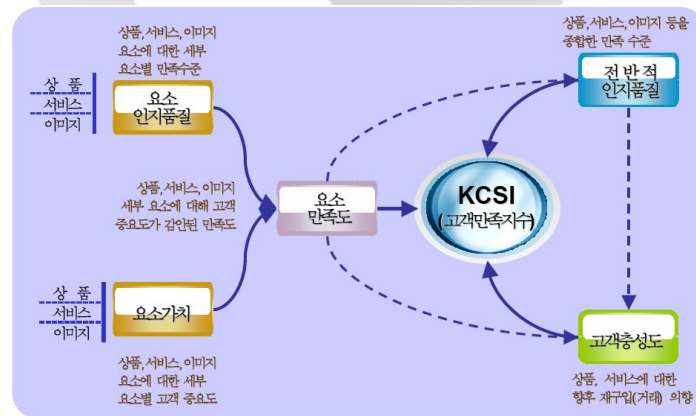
상품, 서비스, 이미지 요소에 대한 세부 요소별 만족수준

상 품
서비스
이미지

요소 인지품질

상품, 서비스, 이미지 세부 요소에 대해 고객 중요도가 감안된 만족도

요소 만족도

상 품
서비스
이미지

요소가치

상품, 서비스, 이미지 요소에 대한 세부 요소별 고객 중요도

상품, 서비스, 이미지 등을 종합한 만족 수준

전 반 적 인지품질

KCSI
(고객만족지수)

고객충성도

상품, 서비스에 대한 향후 재구입(거래) 의향